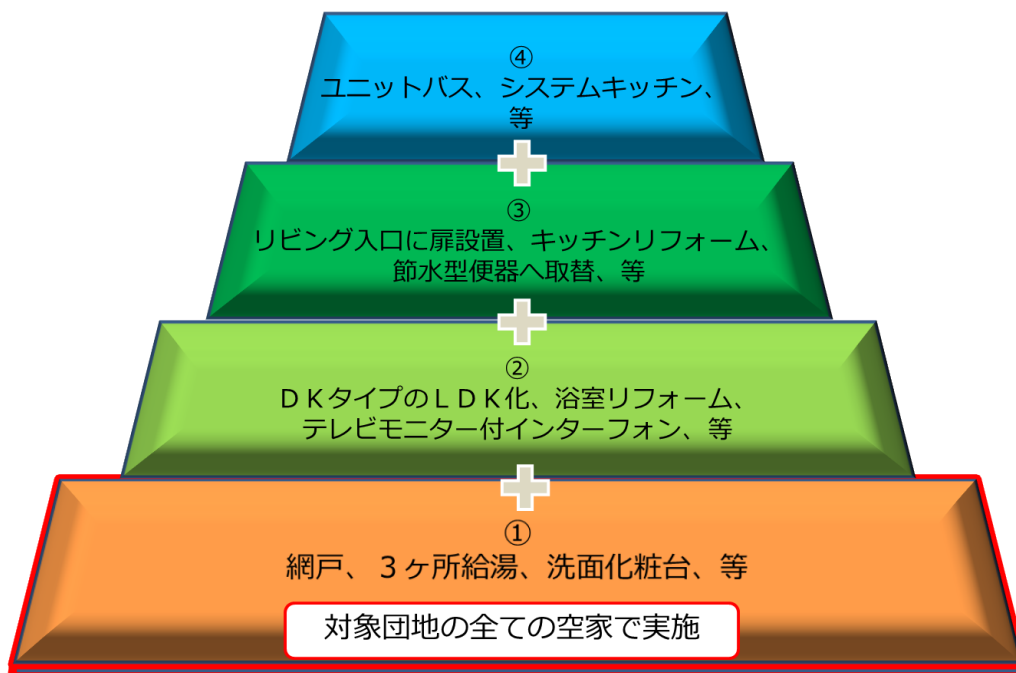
④
ユニットバス、システムキッチン、等

③
リビング入口に扉設置、キッチンリフォーム、節水型便器へ取替、等

②
ＤＫタイプのＬＤＫ化、浴室リフォーム、テレビモニター付インターフォン、等

①
網戸、３ヶ所給湯、洗面化粧台、等

対象団地の全ての空家で実施